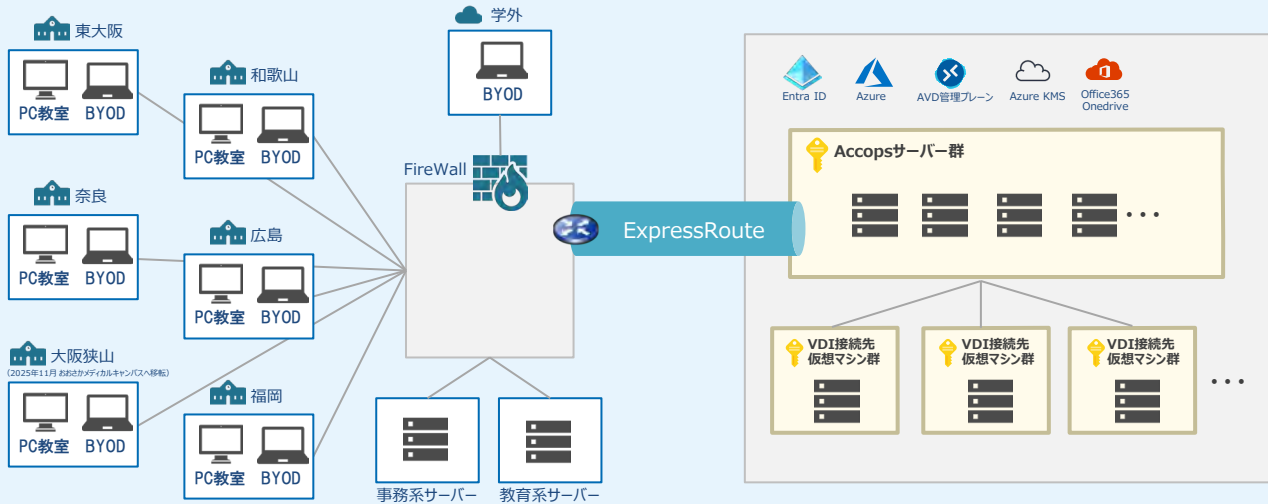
東大阪

PC教室 BYOD

和歌山

PC教室 BYOD

奈良

PC教室 BYOD

広島

PC教室 BYOD

大阪狭山
(2025年11月 おおさかメディカルキャンパスへ移転)

PC教室 BYOD

福岡

PC教室 BYOD

学外

BYOD

FireWall

事務系サーバー

教育系サーバー

ExpressRoute

Entra ID

Azure

AVD管理プレーン

Azure KMS

Office365 Onedrive

Accopsサーバー群

・・・

VDI接続先 仮想マシン群

VDI接続先 仮想マシン群

VDI接続先 仮想マシン群

・・・